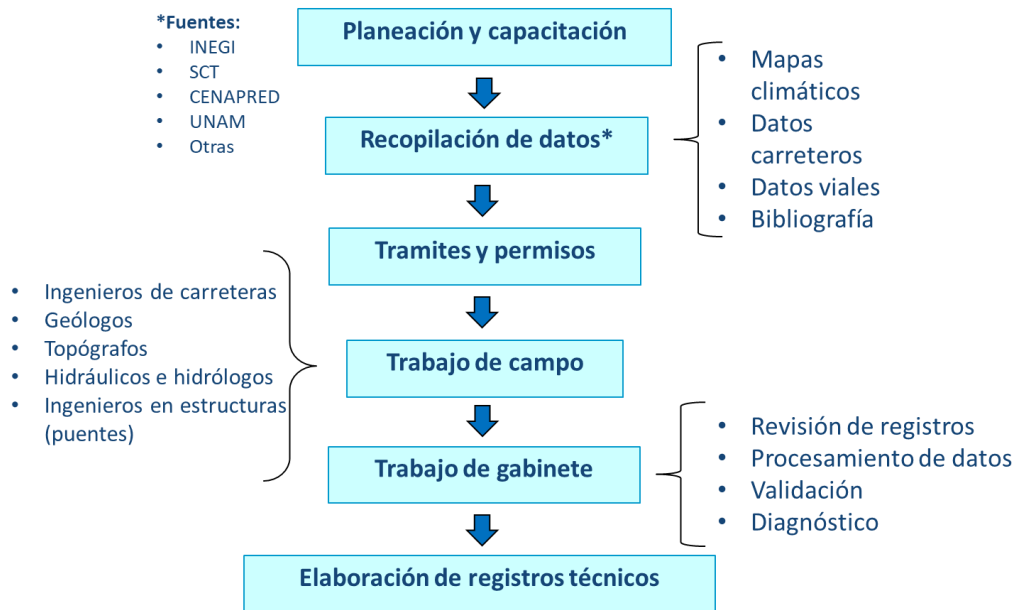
*Fuentes:
- INEGI
- SCT
- CENAPRED
- UNAM
- Otras

Planeación y capacitación

Recopilación de datos*

- Mapas climáticos
- Datos carreteros
- Datos viales
- Bibliografía

Tramites y permisos

- Ingenieros de carreteras
- Geólogos
- Topógrafos
- Hidráulicos e hidrólogos
- Ingenieros en estructuras (puentes)

Trabajo de campo

Trabajo de gabinete

- Revisión de registros
- Procesamiento de datos
- Validación
- Diagnóstico

Elaboración de registros técnicos